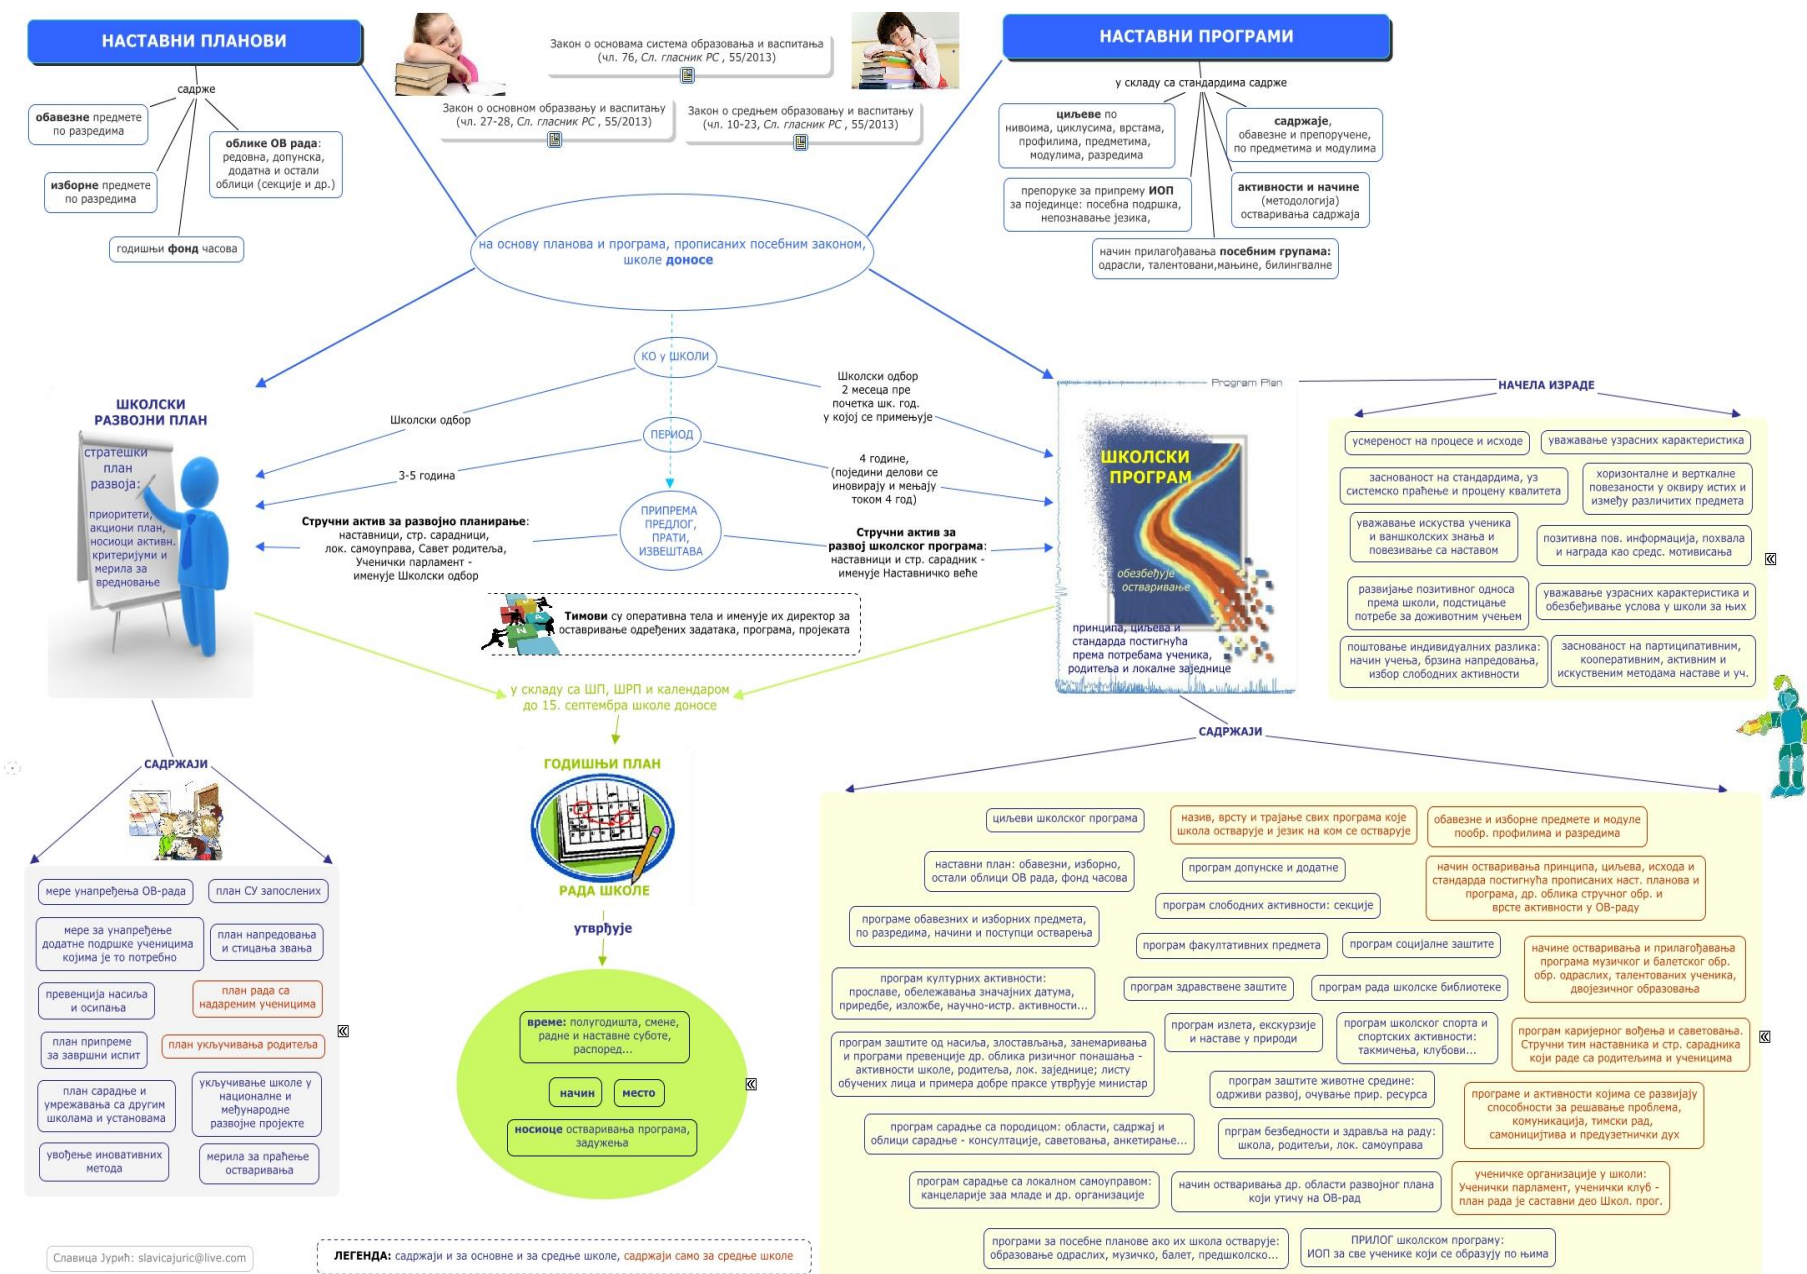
НАСТАВНИ ПЛАНОВИ

садрже

обавезне предмете по разредима

облике ОВ рада: редовна, допунска, додатна и остали облици (секције и др.)

изборне предмете по разредима

годишњи фонд часова

Закон о основама система образовања и васпитања (чл. 76, Сл. гласник РС, 55/2013)

Закон о основном образању и васпитању (чл. 27-28, Сл. гласник РС, 55/2013)

Закон о средњем образовању и васпитању (чл. 10-23, Сл. гласник РС, 55/2013)

НАСТАВНИ ПРОГРАМИ

у складу са стандардима садрже

циљеве по нивоима, циклусима, врстама, профилима, предметима, модулима, разредима

садржаје, обавезне и препоручене, по предметима и модулима

препоруке за припрему ИОП за појединце: посебна подршка, непознавање језика,

активности и начине (методологија) остваривања садржаја

начин прилагођавања посебним групама: одрасли, талентовани, мањине, билингвалне

на основу планова и програма, прописаних посебним законом, школе доносе

КО у школи

Школски одбор

Школски одбор 2 месеца пре почетка шк. год. у којој се примењује

ПЕРИОД

3-5 година

4 године, (поједини делови се иновирају и мењају током 4 год)

ПРИПРЕМА ПРЕДЛОГ, ПРАТИ, ИЗВЕШТАВА

Стручни актив за развојно планирање: наставници, стр. сарадници, лок. самоуправа, Савет родитеља, Ученички парламент - именује Школски одбор

Стручни актив за развој школског програма: наставници и стр. сарадник - именује Наставничко веће

Тимови су оперативна тела и именује их директор за остваривање одређених задатака, програма, пројеката

ШКОЛСКИ РАЗВОЈНИ ПЛАН

стратешки план развоја:

приоритети, акциони план, носиоци активн. критеријуми и мерила за вредновање

Program Plan

ШКОЛСКИ ПРОГРАМ

обезбеђује остваривање

принципа, циљева и стандарда постигнућа према потребама ученика, родитеља и локалне заједнице

НАЧЕЛА ИЗРАДЕ

усмереност на процесе и исходе

уважавање узрасних карактеристика

заснованост на стандардима, уз системско праћење и процену квалитета

хоризонталне и вертикалне повезаности у оквиру истих и између различитих предмета

уважавање искуства ученика и ваншколских знања и повезивање са наставом

позитивна пов. информација, похвала и награда као средс. мотивисања

развијање позитивног односа према школи, подстицање потребе за доживотним учењем

уважавање узрасних карактеристика и обезбеђивање услова у школи за њих

поштовање индивидуалних разлика: начин учења, брзина напредовања, избор слободних активности

заснованост на партиципативним, кооперативним, активним и искуственим методама наставе и уч.

у складу са ШП, ШРП и календаром до 15. септембра школе доносе

САДРЖАЈИ

мере унапређења ОВ-рада

план СУ запослених

мере за унапређење додатне подршке ученицима којима је то потребно

план напредовања и стицања звања

превенција насиља и осипања

план рада са надареним ученицима

план припреме за завршни испит

план укључивања родитеља

план сарадње и умрежавања са другим школама и установама

укључивање школе у национално и међународне развојне пројекте

увођење иновативних метода

мерила за праћење остваривања

ГОДИШЊИ ПЛАН РАДА ШКОЛЕ

утврђује

време: полугодишта, смене, радне и наставне суботе, распоред...

начин

место

носиоце остваривања програма, задужења

САДРЖАЈИ

циљеви школског програма

назив, врсту и трајање свих програма које школа остварује и језик на ком се остварује

обавезне и изборне предмете и модуле пообр. профилима и разредима

наставни план: обавезни, изборно, остали облици ОВ рада, фонд часова

програм допунске и додатне

начин остваривања принципа, циљева, исхода и стандарда постигнућа прописаних наст. планова и програма, др. облика стручног обр. и врсте активности у ОВ-раду

програме обавезних и изборних предмета, по разредима, начини и поступци остварења

програм слободних активности: секције

програм факултативних предмета

програм социјалне заштите

начине остваривања и прилагођавања програма музичког и балетског обр. обр. одраслих, талентованих ученика, двојезичног образовања

програм културних активности: прославе, обележавања значајних датума, приредбе, изложбе, научно-истр. активности...

програм здравствене заштите

програм рада школске библиотеке

програм заштите од насиља, злостављања, занемаривања и програми превенције др. облика ризичног понашања - активности школе, родитеља, лок. заједнице; листу обучених лица и примера добре праксе утврђује министар

програм излета, екскурзије и наставе у природи

програм школског спорта и спортских активности: такмичења, клубови...

програм каријерног вођења и саветовања. Стручни тим наставника и стр. сарадника који раде са родитељима и ученицима

програм заштите животне средине: одрживи развој, очување прир. ресурса

програме и активности којима се развијају способности за решавање проблема, комуникација, тимски рад, самоиницијтива и предузетнички дух

програм сарадње са породицом: области, садржај и облици сарадње - консултације, саветовања, анкетирање...

прграм безбедности и здравља на раду: школа, родитељи, лок. самоуправа

програм сарадње са локалном самоуправом: канцеларије зaa младе и др. организације

начин остваривања др. области развојног плана који утичу на ОВ-рад

ученичке организације у школи: Ученички парламент, ученички клуб - план рада је саставни део Школ. прог.

програми за посебне планове ако их школа остварује: образовање одраслих, музичко, балет, предшколско...

ПРИЛОГ школском програму: ИОП за све ученике који се образују по њима

Славица Јурић: slavicajuric@live.com

ЛЕГЕНДА: садржаји и за основне и за средње школе, садржаји само за средње школе